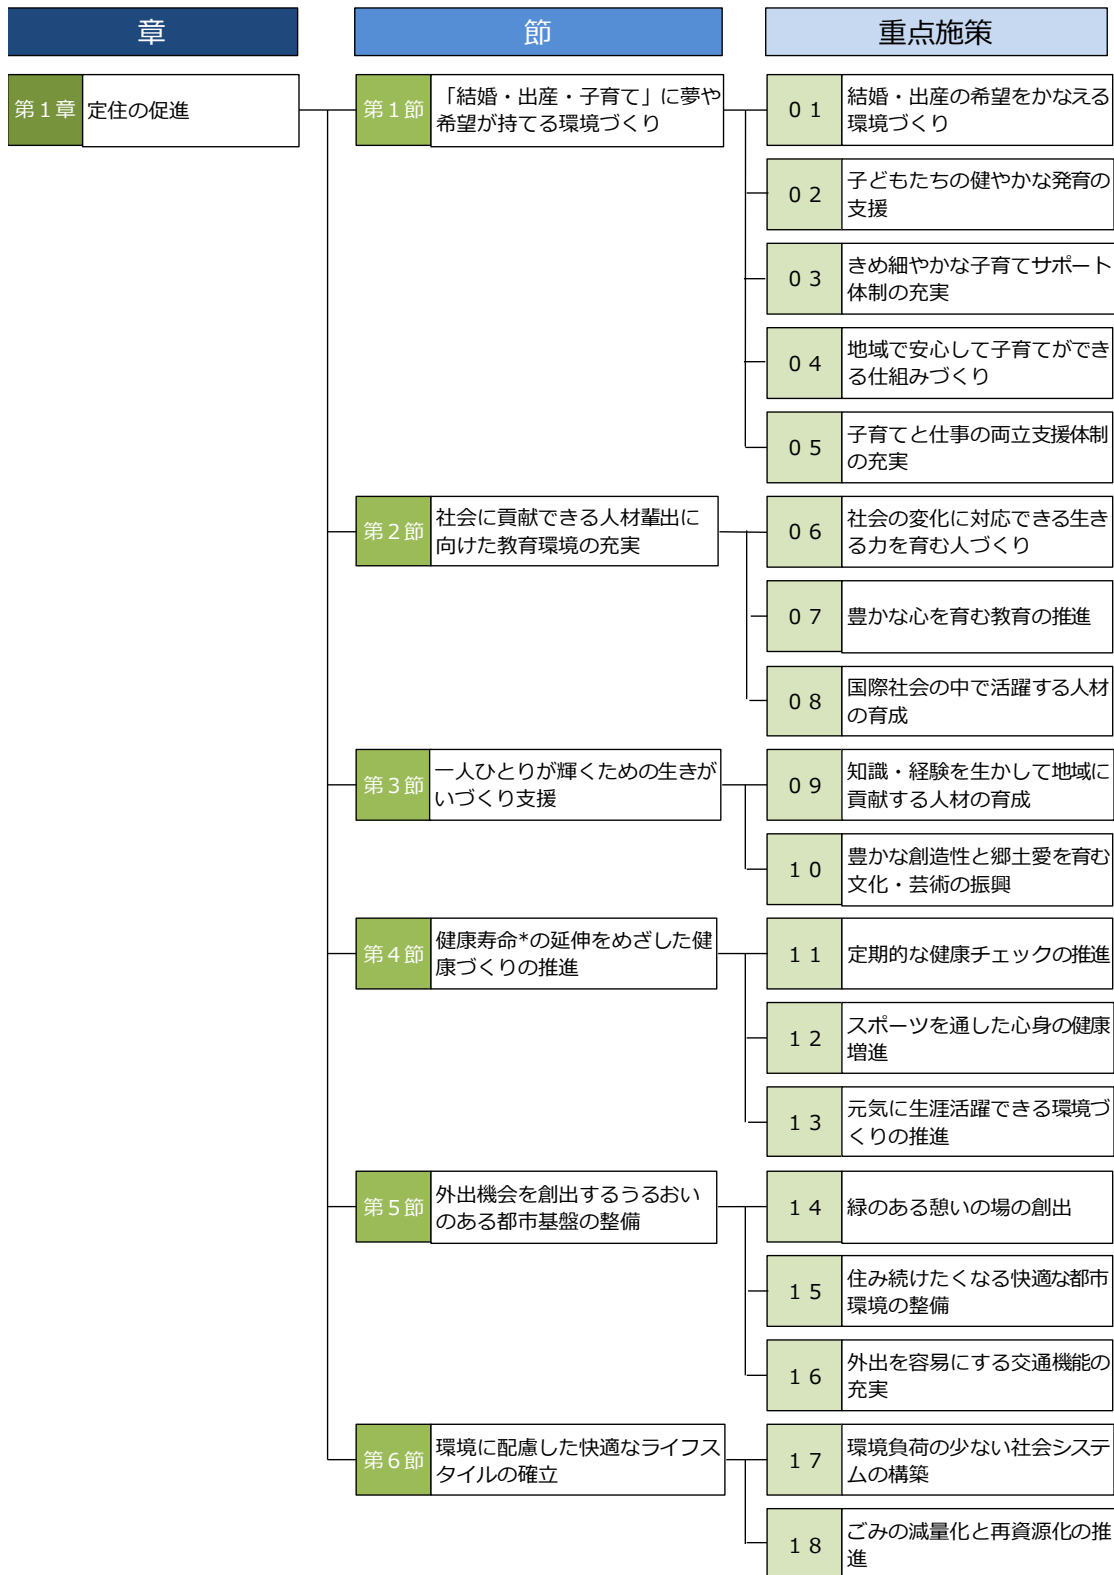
| 章 | 節 | 重点施策 |
|---|---|---|
| 第１章 定住の促進 | 第１節 「結婚・出産・子育て」に夢や希望が持てる環境づくり | ０１ 結婚・出産の希望をかなえる環境づくり |
| | | ０２ 子どもたちの健やかな発育の支援 |
| | | ０３ きめ細やかな子育てサポート体制の充実 |
| | | ０４ 地域で安心して子育てができる仕組みづくり |
| | | ０５ 子育てと仕事の両立支援体制の充実 |
| | 第２節 社会に貢献できる人材輩出に向けた教育環境の充実 | ０６ 社会の変化に対応できる生きる力を育む人づくり |
| | | ０７ 豊かな心を育む教育の推進 |
| | | ０８ 国際社会の中で活躍する人材の育成 |
| | 第３節 一人ひとりが輝くための生きがいづくり支援 | ０９ 知識・経験を生かして地域に貢献する人材の育成 |
| | | １０ 豊かな創造性と郷土愛を育む文化・芸術の振興 |
| | 第４節 健康寿命*の延伸をめざした健康づくりの推進 | １１ 定期的な健康チェックの推進 |
| | | １２ スポーツを通した心身の健康増進 |
| | | １３ 元気に生涯活躍できる環境づくりの推進 |
| | 第５節 外出機会を創出するうるおいのある都市基盤の整備 | １４ 緑のある憩いの場の創出 |
| | | １５ 住み続けたくなる快適な都市環境の整備 |
| | | １６ 外出を容易にする交通機能の充実 |
| | 第６節 環境に配慮した快適なライフスタイルの確立 | １７ 環境負荷の少ない社会システムの構築 |
| | | １８ ごみの減量化と再資源化の推進 |